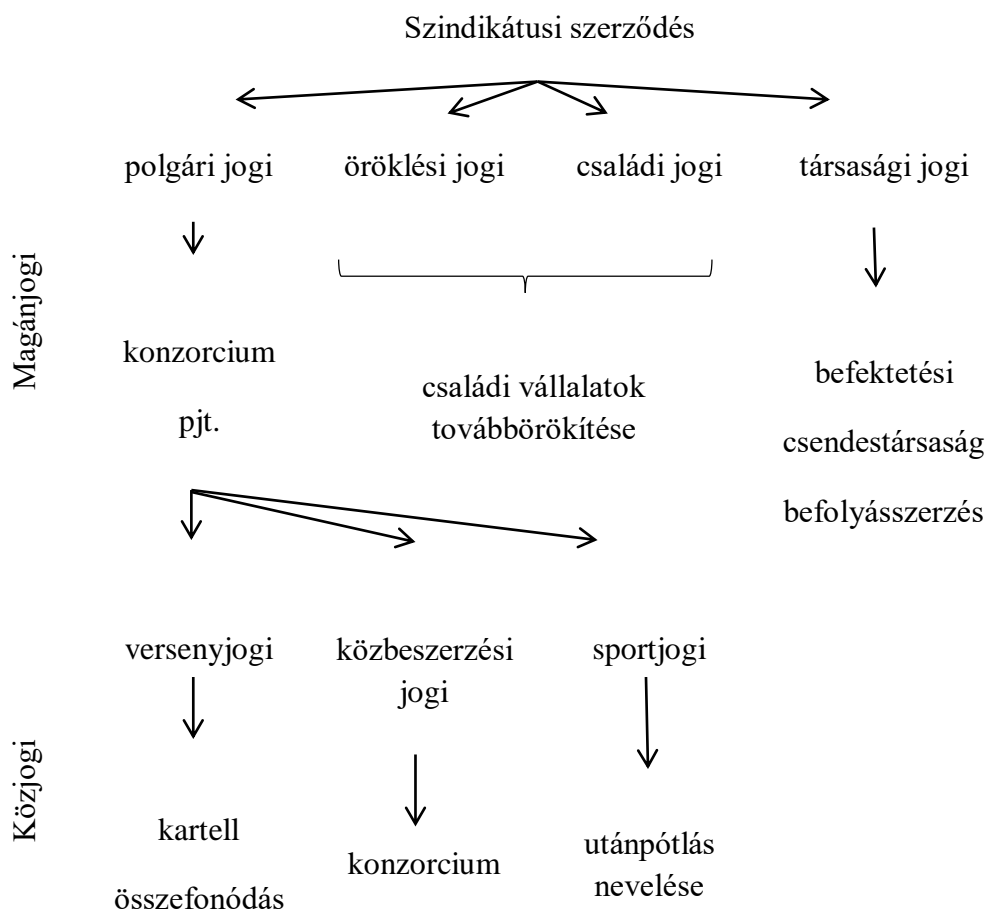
Szindikátusi szerződés

polgári jogi

öröklési jogi

családi jogi

társasági jogi

Magánjogi

konzorcium

pjt.

családi vállalatok továbbörökítése

befektetési

csendestársaság

befolyásszerzés

versenyjogi

közbeszerzési jogi

sportjogi

Közjogi

kartell

összefonódás

konzorcium

utánpótlás nevelése